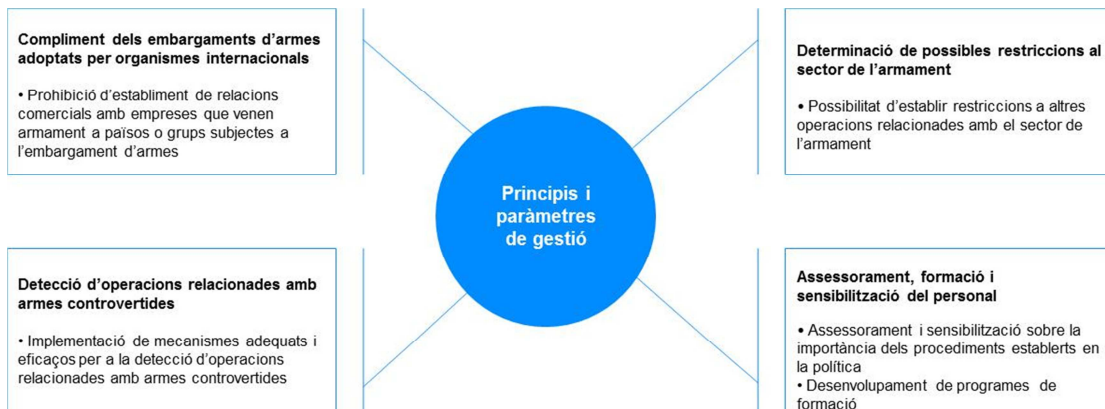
**Compliment dels embargaments d'armes adoptats per organismes internacionals**

• Prohibició d'establiment de relacions comercials amb empreses que venen armament a països o grups subjectes a l'embargament d'armes

**Determinació de possibles restriccions al sector de l'armament**

• Possibilitat d'establir restriccions a altres operacions relacionades amb el sector de l'armament

**Principis i paràmetres de gestió**

**Detecció d'operacions relacionades amb armes controvertides**

• Implementació de mecanismes adequats i eficaços per a la detecció d'operacions relacionades amb armes controvertides

**Assessorament, formació i sensibilització del personal**

• Assessorament i sensibilització sobre la importància dels procediments establerts en la política
• Desenvolupament de programes de formació